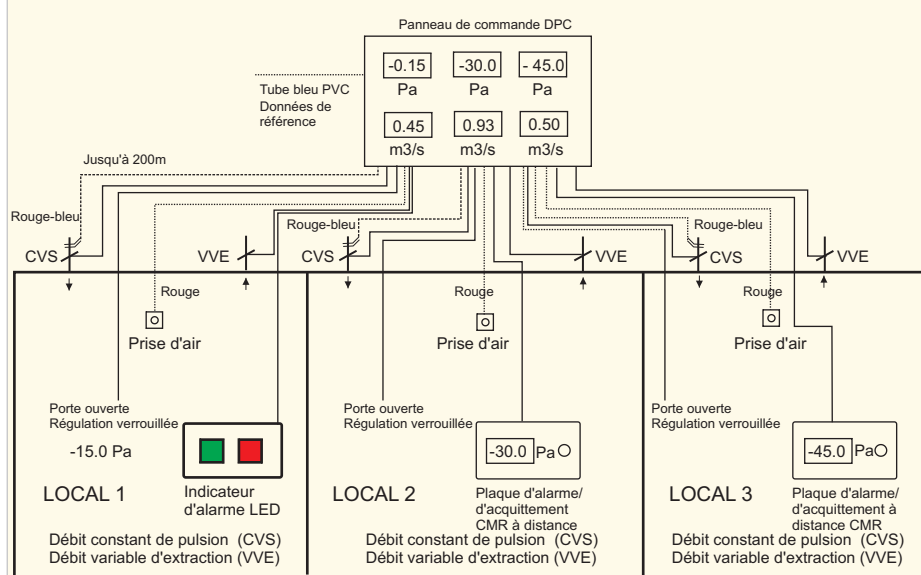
Panneau de commande DPC

| -0.15 | -30.0 | - 45.0 |
|---|---|---|
| Pa | Pa | Pa |
| 0.45 | 0.93 | 0.50 |
| m3/s | m3/s | m3/s |

Tube bleu PVC
Données de référence

Jusqu'à 200m

Rouge-bleu
CVS
VVE
Rouge
Prise d'air
Porte ouverte
Régulation verrouillée
-15.0 Pa
Indicateur d'alarme LED
LOCAL 1
Débit constant de pulsion (CVS)
Débit variable d'extraction (VVE)

Rouge-bleu
CVS
VVE
Rouge
Prise d'air
Porte ouverte
Régulation verrouillée
-30.0 Pa
LOCAL 2
Plaque d'alarme/ d'acquittement CMR à distance
Débit constant de pulsion (CVS)
Débit variable d'extraction (VVE)

Rouge-bleu
CVS
VVE
Rouge
Prise d'air
Porte ouverte
Régulation verrouillée
-45.0 Pa
LOCAL 3
Plaque d'alarme/ d'acquittement à distance CMR
Débit constant de pulsion (CVS)
Débit variable d'extraction (VVE)